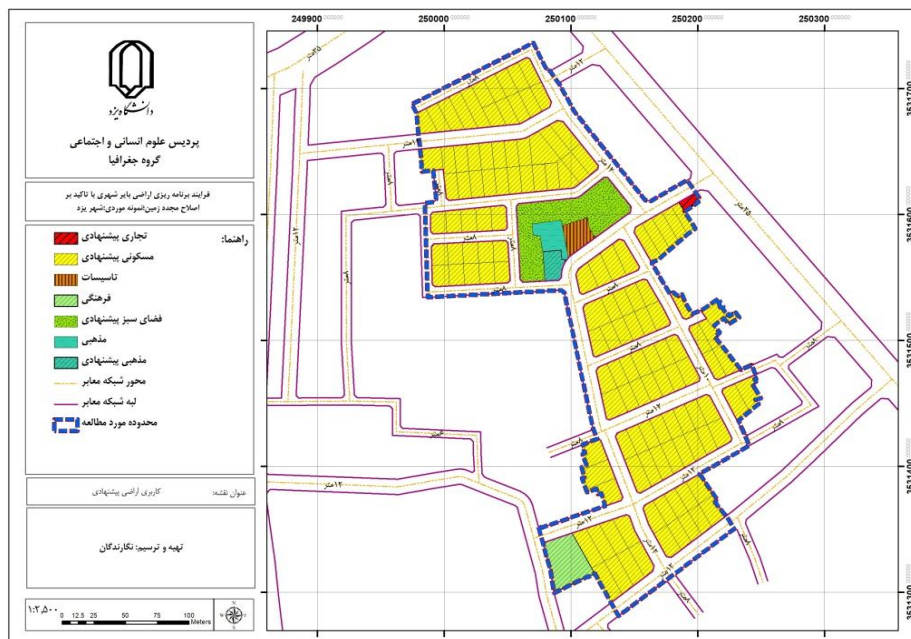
249900 250000 250100 250200 250300

دانشگاه یزد

پردیس علوم انسانی و اجتماعی
گروه جغرافیا

فرایند برنامه ریزی اراضی بایر شهری با تاکید بر اصلاح مجدد زمین(نمونه موردی:شهر یزد

راهنما:
تجاری پیشنهادی
مسکونی پیشنهادی
تاسیسات
فرهنگی
فضای سبز پیشنهادی
مذهبی
مذهبی پیشنهادی
محور شبکه معابر
لبه شبکه معابر
محدوده مورد مطالعه

عنوان نقشه: کاربری اراضی پیشنهادی

تهیه و ترسیم: نگارندگان

۱:۲,۵۰۰ 0 12.5 25 50 75 100 Meters

۱۲متر
۱۲متر
۱۲متر
۸متر
۸متر
۲۵متر
۱۲متر
۸متر
۱۲متر
۱۲متر
۱۲متر
۱۲متر
۸متر
۸متر

3531700
3531600
3531500
3531400
3531300